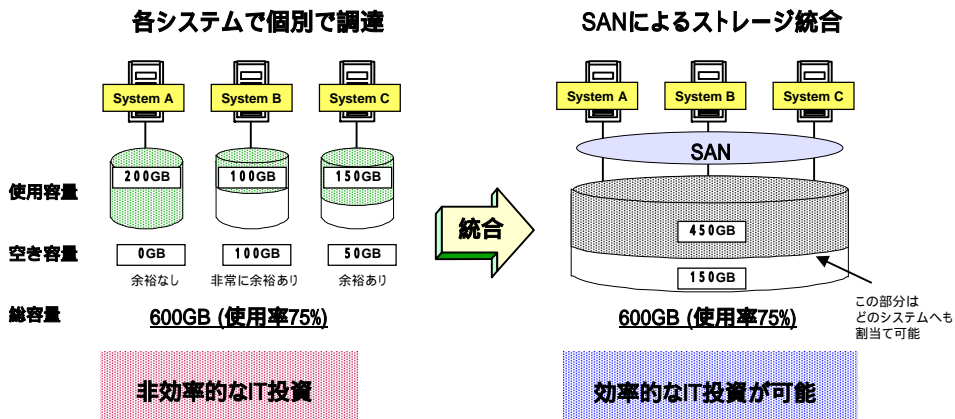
各システムで個別で調達

System A
System B
System C

使用容量
200GB
100GB
150GB

空き容量
0GB
100GB
50GB

余裕なし
非常に余裕あり
余裕あり

総容量
600GB (使用率75%)

非効率的なIT投資

統合

SANによるストレージ統合

System A
System B
System C

SAN

450GB
150GB

この部分は
どのシステムへも
割当て可能

600GB (使用率75%)

効率的なIT投資が可能